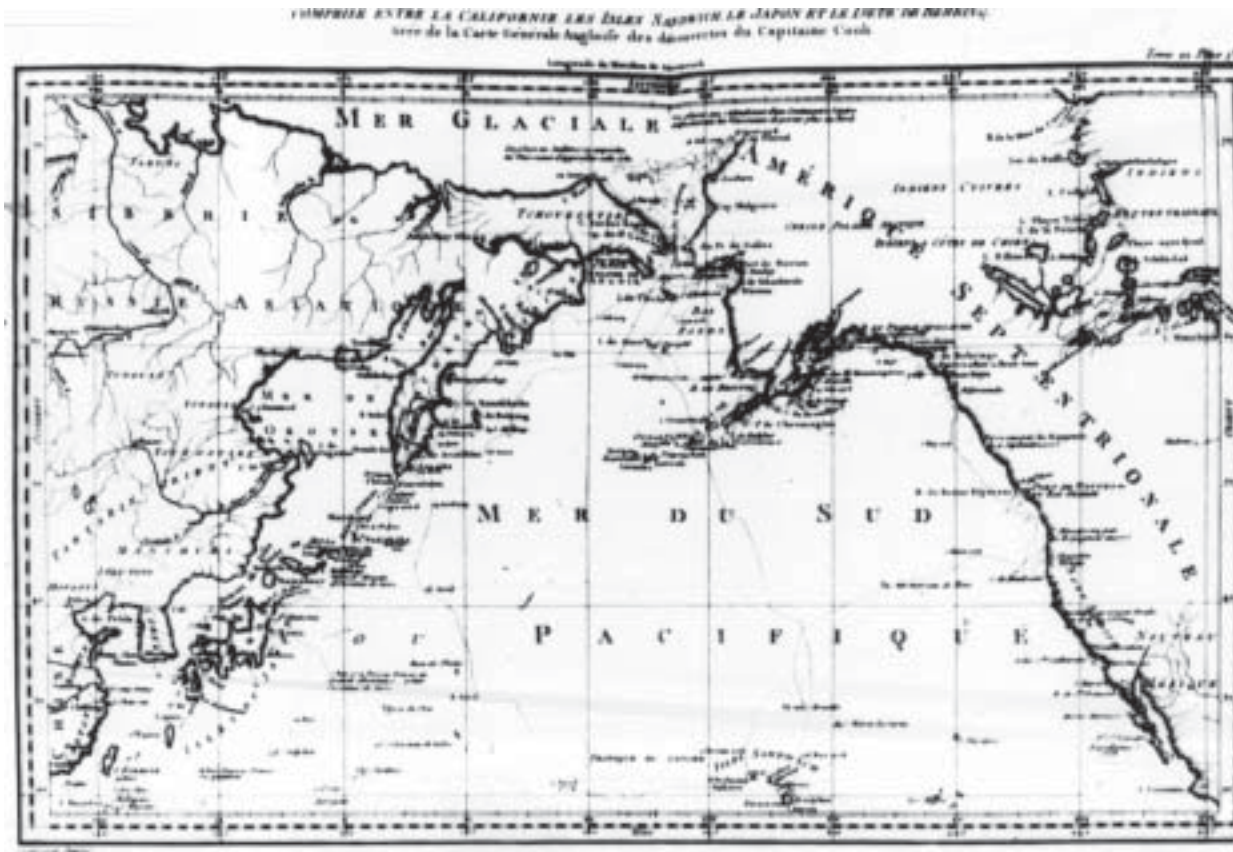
COMPRISE ENTRE LA CALIFORNIE LES ISLES SANDWICH LE JAPON ET LE DETR DE BEHRING
tirée de la Carte Générale Angloise des découvertes du Capitaine Cook

Longitude du Méridien de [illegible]

Tome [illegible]

MER GLACIALE

SIBERIE

RUSSIE ASIATIQ

MER D OCHOTS

AMÉRIQ SEPTENTRIONALE

INDIENS

MER DU SUD

OU

PACIFIQUE

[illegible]